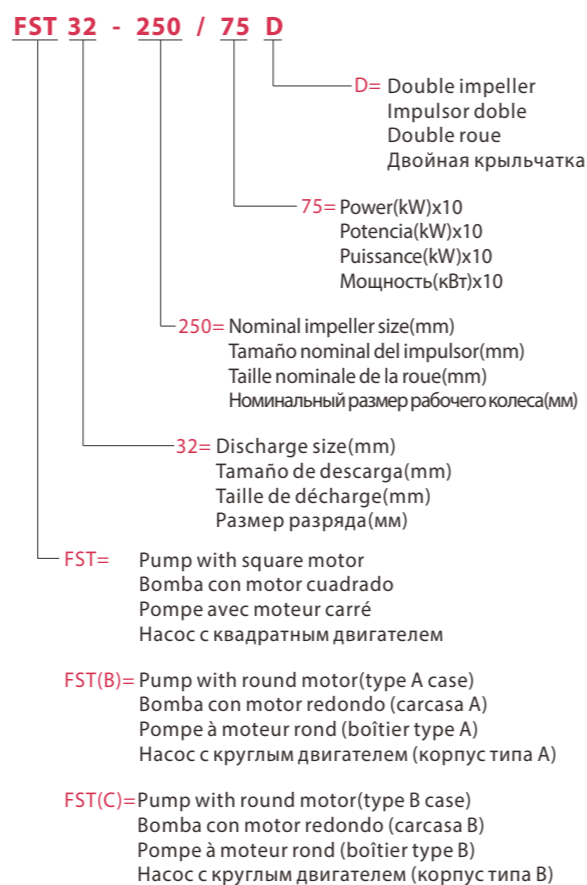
FST 32 - 250 / 75 D

D= Double impeller
Impulsor doble
Double roue
Двойная крыльчатка

75= Power(kW)x10
Potencia(kW)x10
Puissance(kW)x10
Мощность(кВт)x10

250= Nominal impeller size(mm)
Tamaño nominal del impulsor(mm)
Taille nominale de la roue(mm)
Номинальный размер рабочего колеса(мм)

32= Discharge size(mm)
Tamaño de descarga(mm)
Taille de décharge(mm)
Размер разряда(мм)

FST= Pump with square motor
Bomba con motor cuadrado
Pompe avec moteur carré
Насос с квадратным двигателем

FST(B)= Pump with round motor(type A case)
Bomba con motor redondo (carcasa A)
Pompe à moteur rond (boîtier type A)
Насос с круглым двигателем (корпус типа A)

FST(C)=Pump with round motor(type B case)
Bomba con motor redondo (carcasa B)
Pompe à moteur rond (boîtier type B)
Насос с круглым двигателем (корпус типа B)